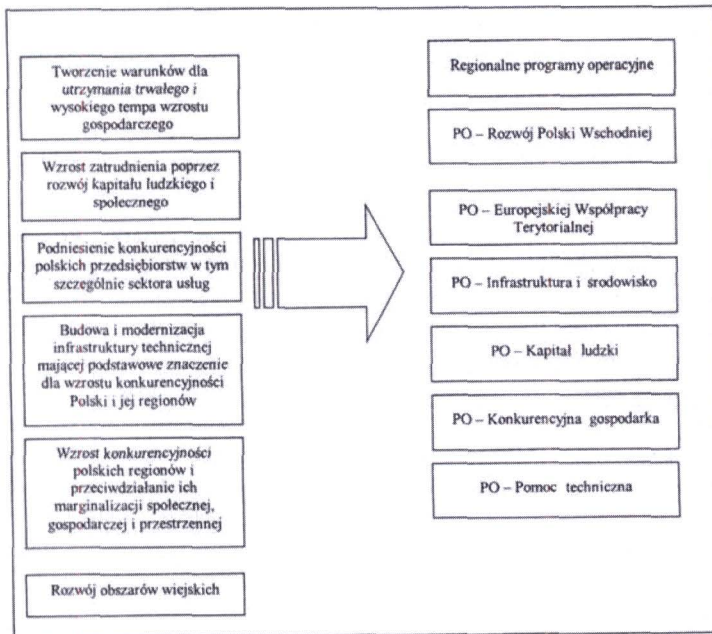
Tworzenie warunków dla utrzymania trwałego i wysokiego tempa wzrostu gospodarczego

Wzrost zatrudnienia poprzez rozwój kapitału ludzkiego i społecznego

Podniesienie konkurencyjności polskich przedsiębiorstw w tym szczególnie sektora usług

Budowa i modernizacja infrastruktury technicznej mającej podstawowe znaczenie dla wzrostu konkurencyjności Polski i jej regionów

Wzrost konkurencyjności polskich regionów i przeciwdziałanie ich marginalizacji społecznej, gospodarczej i przestrzennej

Rozwój obszarów wiejskich

Regionalne programy operacyjne

PO – Rozwój Polski Wschodniej

PO – Europejskiej Współpracy Terytorialnej

PO – Infrastruktura i środowisko

PO – Kapitał ludzki

PO – Konkurencyjna gospodarka

PO – Pomoc techniczna